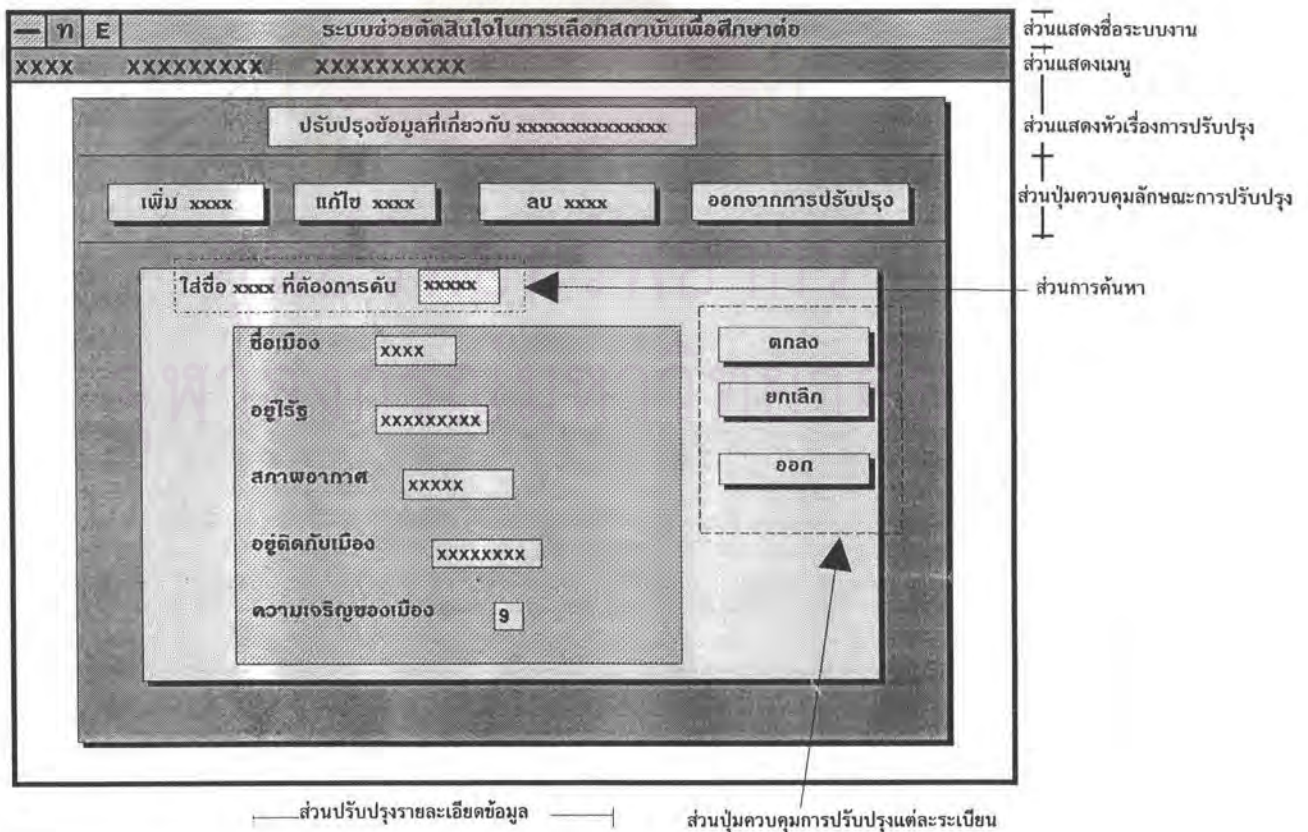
— ท E ระบบช่วยตัดสินใจในการเลือกสถาบันเพื่อศึกษาต่อ

ส่วนแสดงชื่อระบบงาน

XXXX XXXXXXXXX XXXXXXXXXX

ส่วนแสดงเมนู

ปรับปรุงข้อมูลที่เกี่ยวกับ xxxxxxxxxxxxxx

ส่วนแสดงหัวเรื่องการปรับปรุง

เพิ่ม xxxx แก้ไข xxxx ลบ xxxx ออกจากการปรับปรุง

ส่วนปุ่มควบคุมลักษณะการปรับปรุง

ใส่ชื่อ xxxx ที่ต้องการค้น xxxxx

ส่วนการค้นหา

ชื่อเมือง xxxx

อยู่ไร้ฐ xxxxxxxxx

สภาพอากาศ xxxxx

อยู่ติดกับเมือง xxxxxxxx

ความเจริญของเมือง 9

ตกลง

ยกเลิก

ออก

ส่วนปรับปรุงรายละเอียดข้อมูล

ส่วนปุ่มควบคุมการปรับปรุงแต่ละระเบียน